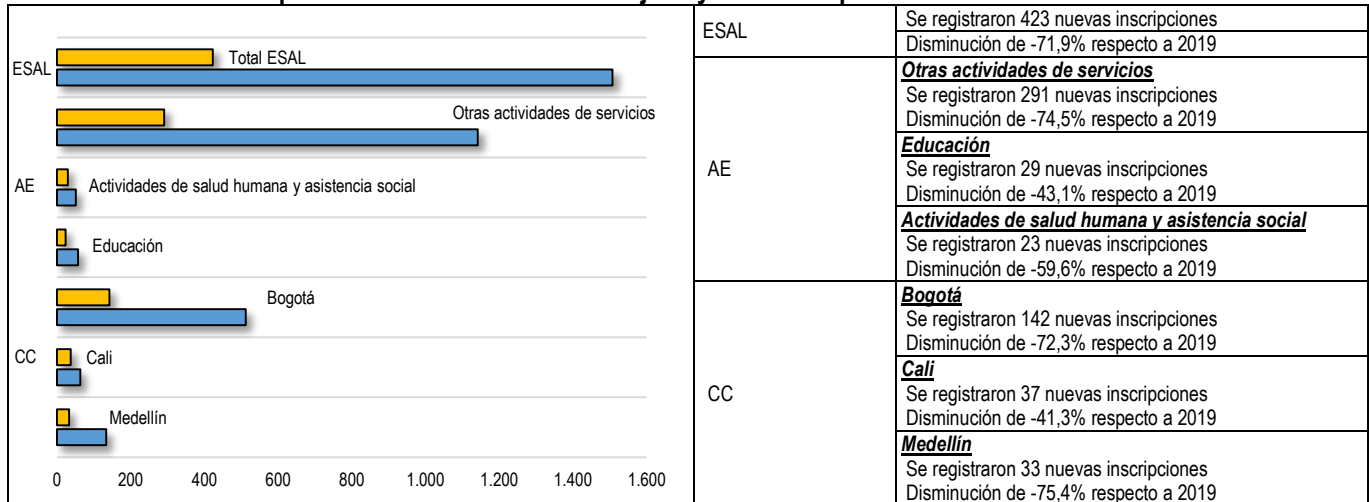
ESAL
Total ESAL
Otras actividades de servicios
AE
Actividades de salud humana y asistencia social
Educación
Bogotá
CC
Cali
Medellín
0 200 400 600 800 1.000 1.200 1.400 1.600

| | |
|---|---|
| ESAL | Se registraron 423 nuevas inscripciones<br>Disminución de -71,9% respecto a 2019 |
| AE | ***Otras actividades de servicios***<br>Se registraron 291 nuevas inscripciones<br>Disminución de -74,5% respecto a 2019<br>***Educación***<br>Se registraron 29 nuevas inscripciones<br>Disminución de -43,1% respecto a 2019<br>***Actividades de salud humana y asistencia social***<br>Se registraron 23 nuevas inscripciones<br>Disminución de -59,6% respecto a 2019 |
| CC | ***Bogotá***<br>Se registraron 142 nuevas inscripciones<br>Disminución de -72,3% respecto a 2019<br>***Cali***<br>Se registraron 37 nuevas inscripciones<br>Disminución de -41,3% respecto a 2019<br>***Medellín***<br>Se registraron 33 nuevas inscripciones<br>Disminución de -75,4% respecto a 2019 |